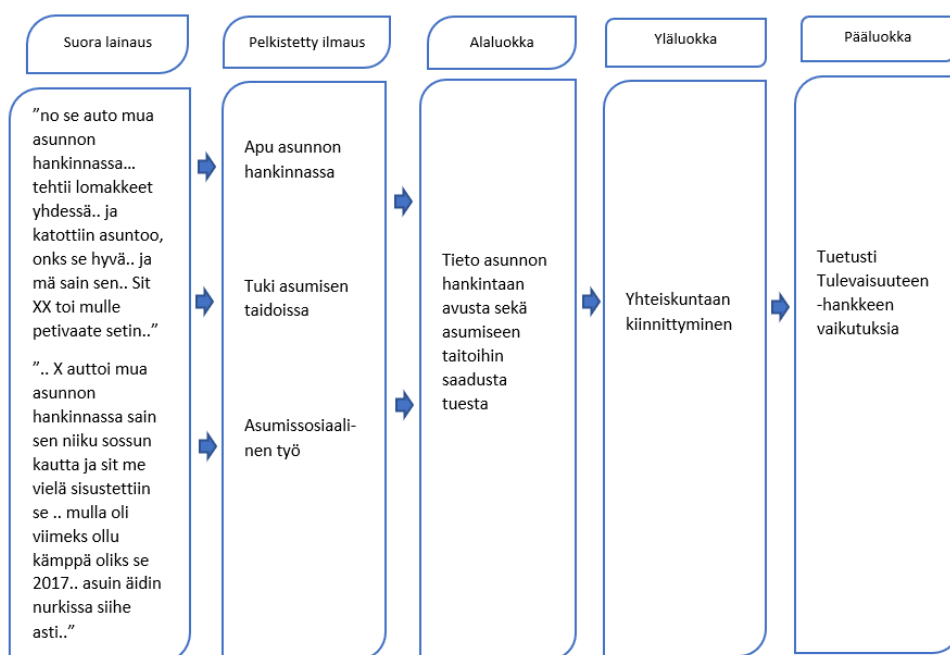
Suora lainaus

Pelkistetty ilmaus

Alaluokka

Yläluokka

Pääluokka

”no se auto mua asunnon hankinnassa… tehtii lomakkeet yhdessä.. ja katottiin asuntoo, onks se hyvä.. ja mä sain sen.. Sit XX toi mulle petivaate setin..”

”.. X auttoi mua asunnon hankinnassa sain sen niiku sossun kautta ja sit me vielä sisustettiin se .. mulla oli viimeks ollu kämppä oliks se 2017.. asuin äidin nurkissa siihe asti..”

Apu asunnon hankinnassa

Tuki asumisen taidoissa

Asumissosiaalinen työ

Tieto asunnon hankintaan avusta sekä asumiseen taitoihin saadusta tuesta

Yhteiskuntaan kiinnittyminen

Tuetusti Tulevaisuuteen -hankkeen vaikutuksia